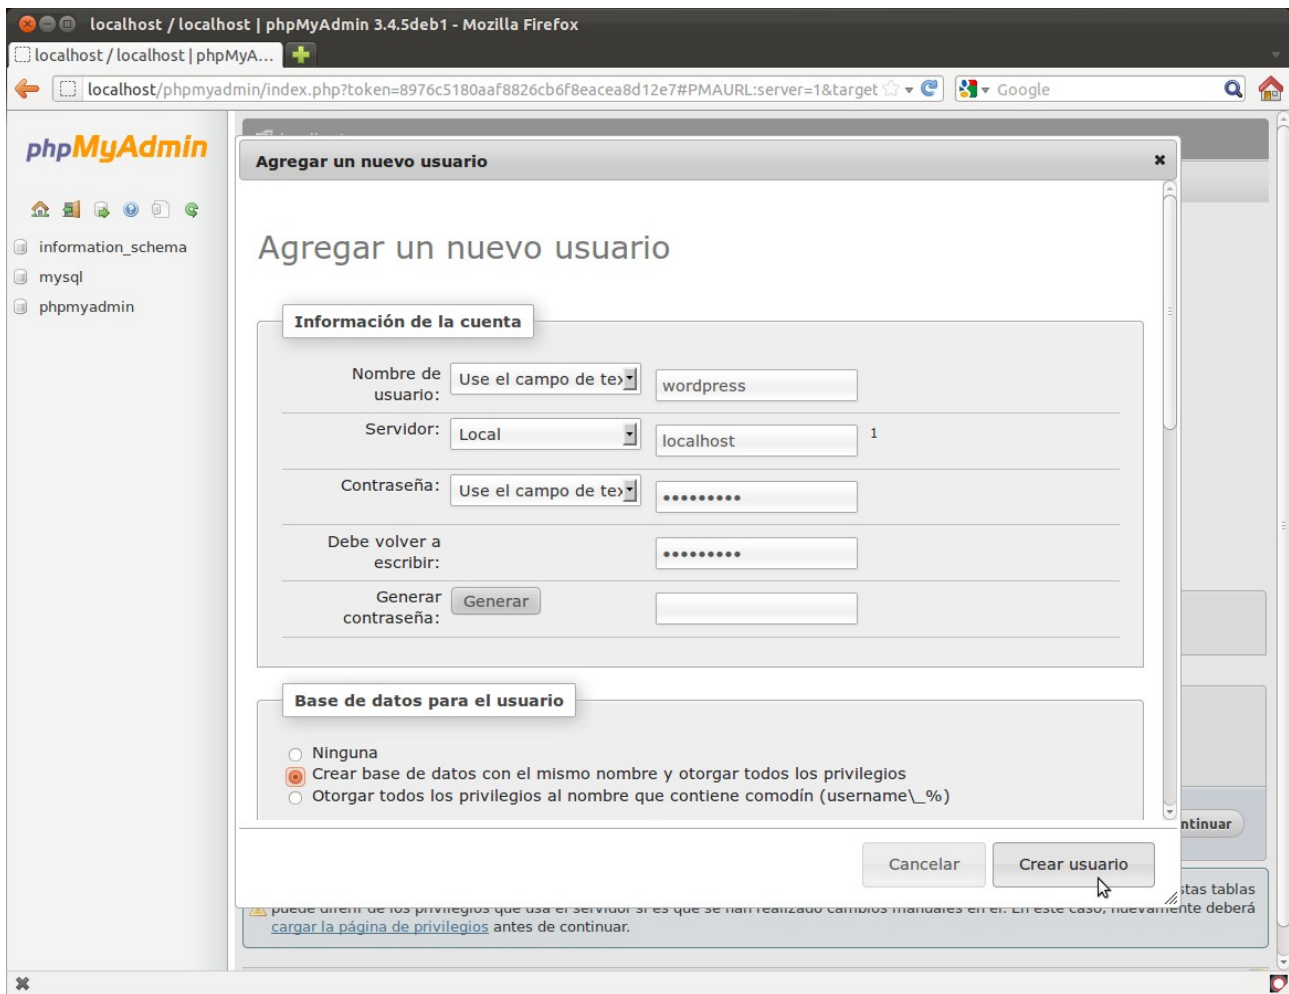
localhost / localhost | phpMyAdmin 3.4.5deb1 - Mozilla Firefox

localhost / localhost | phpMyA...

localhost/phpmyadmin/index.php?token=8976c5180aaf8826cb6f8eacea8d12e7#PMAURL:server=1&target

Google

phpMyAdmin

information_schema
mysql
phpmyadmin

Agregar un nuevo usuario

Agregar un nuevo usuario

Información de la cuenta

Nombre de usuario: Use el campo de te› wordpress

Servidor: Local localhost 1

Contraseña: Use el campo de te› ••••••••••

Debe volver a escribir: ••••••••••

Generar contraseña: Generar

Base de datos para el usuario

Ninguna
Crear base de datos con el mismo nombre y otorgar todos los privilegios
Otorgar todos los privilegios al nombre que contiene comodín (username\_%)

ntinuar

Cancelar Crear usuario

stas tablas

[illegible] nuevamente deberá cargar la página de privilegios antes de continuar.